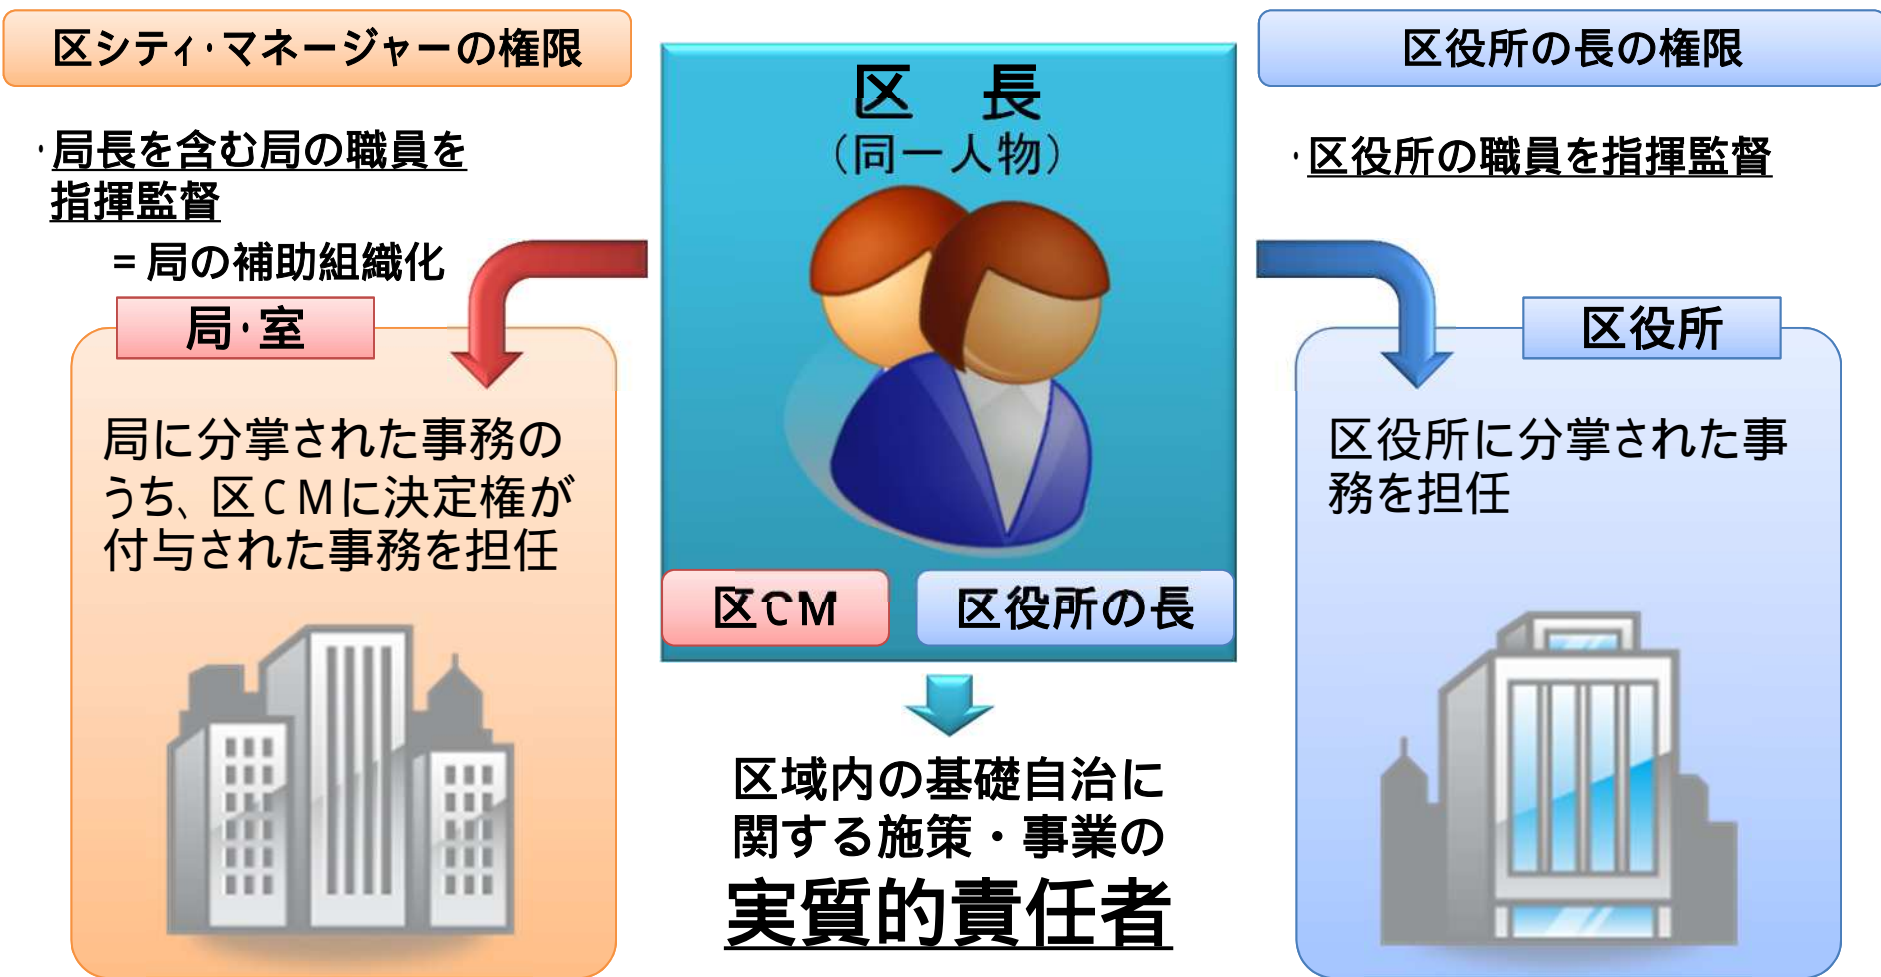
区シティ・マネージャーの権限

・局長を含む局の職員を指揮監督

＝局の補助組織化

局・室

局に分掌された事務のうち、区ＣＭに決定権が付与された事務を担任

区　長
（同一人物）

区ＣＭ

区役所の長

区域内の基礎自治に関する施策・事業の
実質的責任者

区役所の長の権限

・区役所の職員を指揮監督

区役所

区役所に分掌された事務を担任